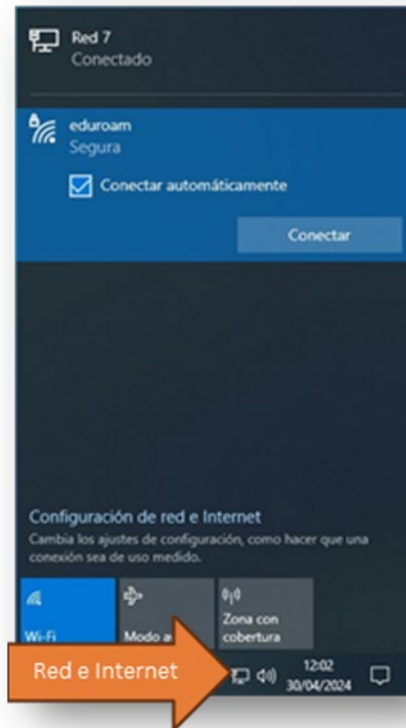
Red 7
Conectado

eduroam
Segura

Conectar automáticamente

Conectar

Configuración de red e Internet
Cambia los ajustes de configuración, como hacer que una conexión sea de uso medido.

Wi-Fi

Modo a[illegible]

Zona con cobertura

Red e Internet

12:02
30/04/2024